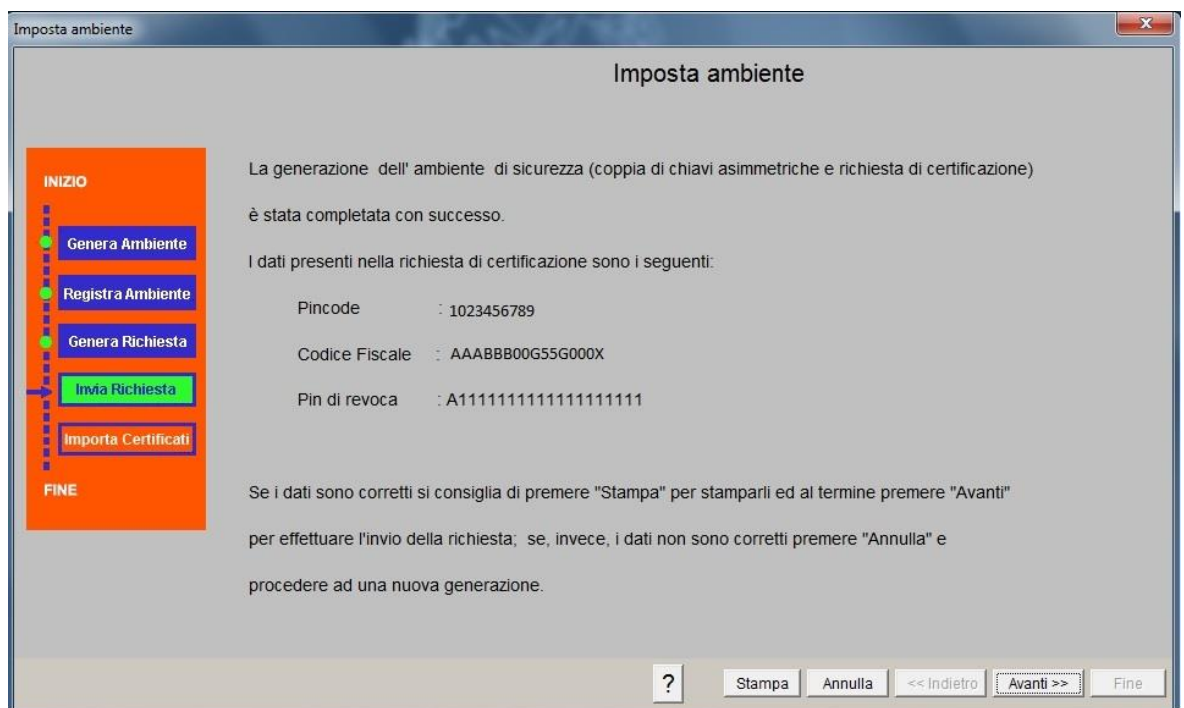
Imposta ambiente

Imposta ambiente

INIZIO

Genera Ambiente

Registra Ambiente

Genera Richiesta

Invia Richiesta

Importa Certificati

FINE

La generazione dell' ambiente di sicurezza (coppia di chiavi asimmetriche e richiesta di certificazione) è stata completata con successo.

I dati presenti nella richiesta di certificazione sono i seguenti:

Pincode : 1023456789

Codice Fiscale : AAABBB00G55G000X

Pin di revoca : A1111111111111111111

Se i dati sono corretti si consiglia di premere "Stampa" per stamparli ed al termine premere "Avanti" per effettuare l'invio della richiesta; se, invece, i dati non sono corretti premere "Annulla" e procedere ad una nuova generazione.

?

Stampa

Annulla

<< Indietro

Avanti >>

Fine